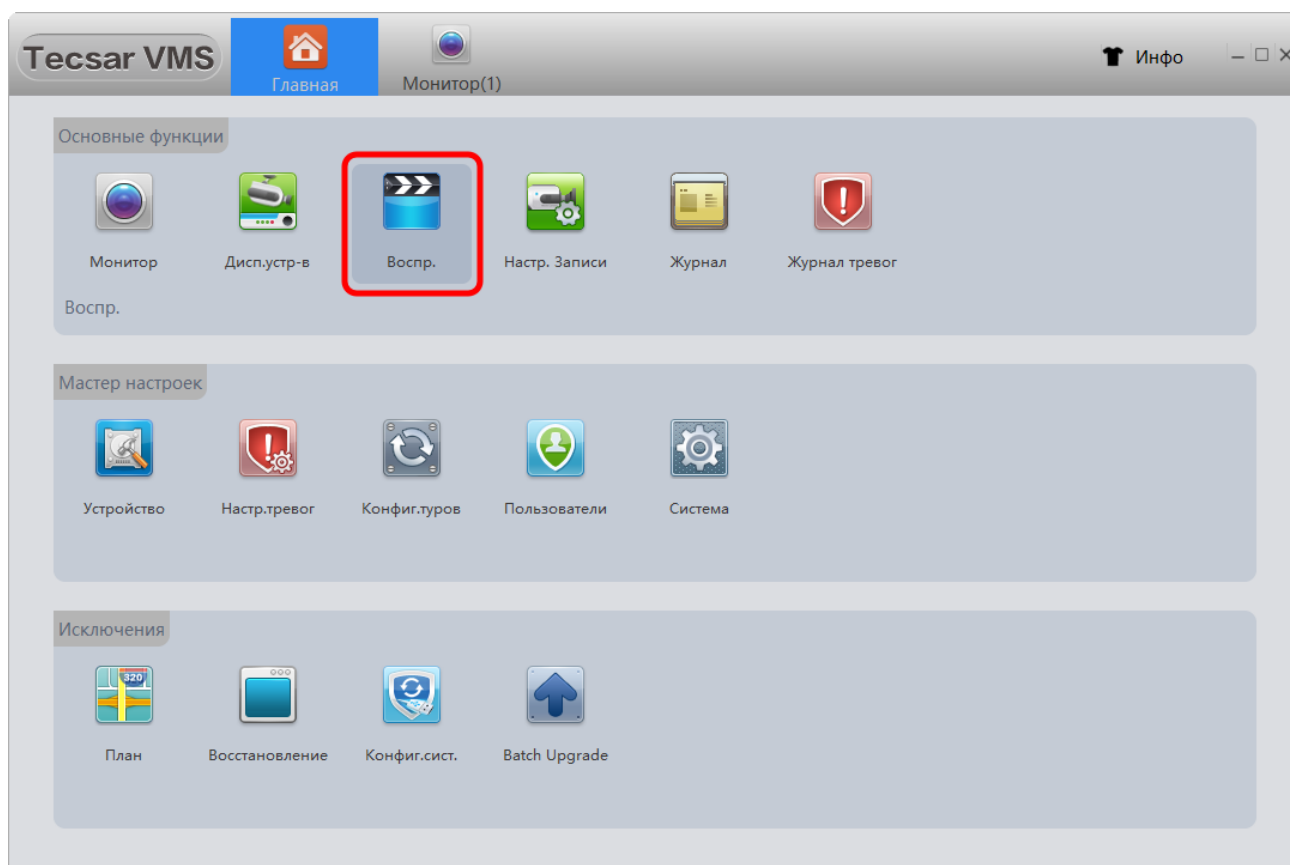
Tecsar VMS

Главная

Монитор(1)

Инфо

Основные функции

Монитор

Дисп.устр-в

Воспр.

Настр. Записи

Журнал

Журнал тревог

Воспр.

Мастер настроек

Устройство

Настр.тревог

Конфиг.туров

Пользователи

Система

Исключения

320

План

Восстановление

Конфиг.сист.

Batch Upgrade